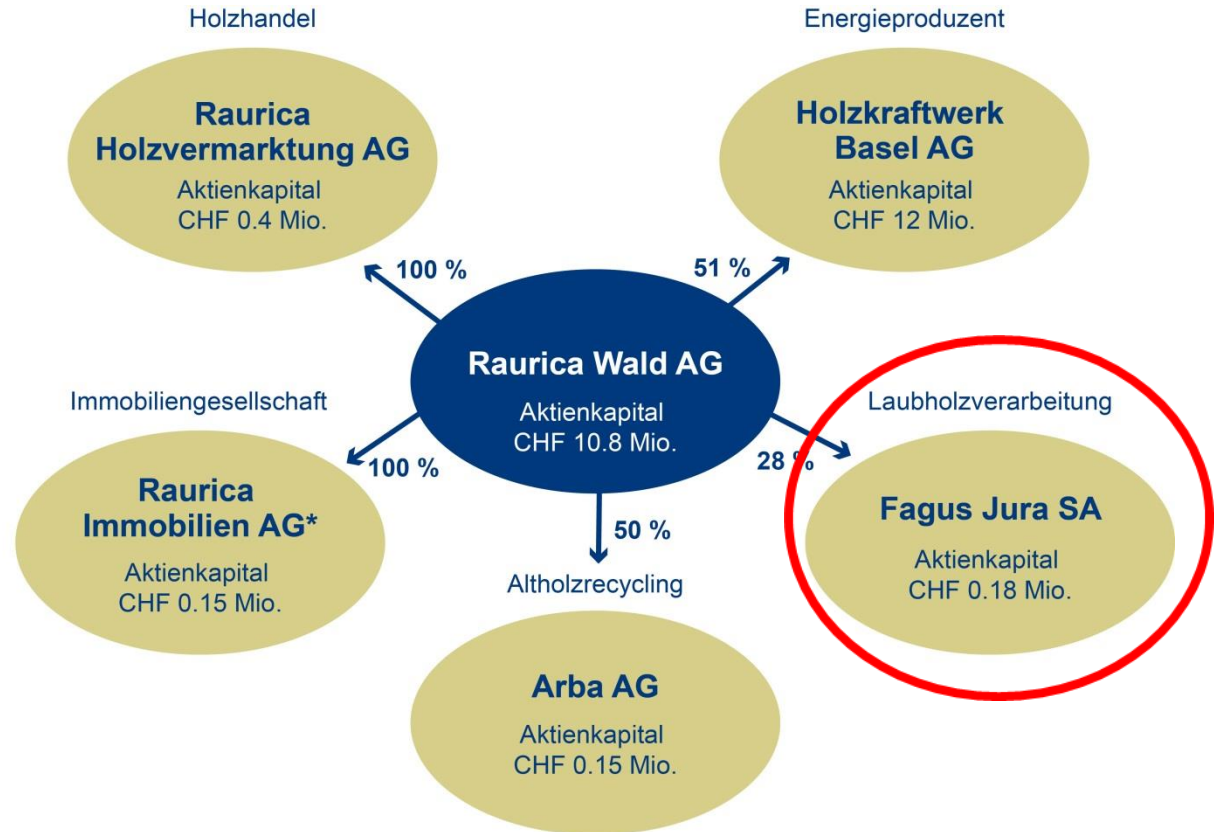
Holzhandel

Raurica Holzvermarktung AG
Aktienkapital
CHF 0.4 Mio.

Energieproduzent

Holzkraftwerk Basel AG
Aktienkapital
CHF 12 Mio.

100 %

51 %

Raurica Wald AG
Aktienkapital
CHF 10.8 Mio.

Immobiliengesellschaft

100 %

Raurica Immobilien AG*
Aktienkapital
CHF 0.15 Mio.

50 %

Altholzrecycling

Arba AG
Aktienkapital
CHF 0.15 Mio.

28 %

Laubholzverarbeitung

Fagus Jura SA
Aktienkapital
CHF 0.18 Mio.